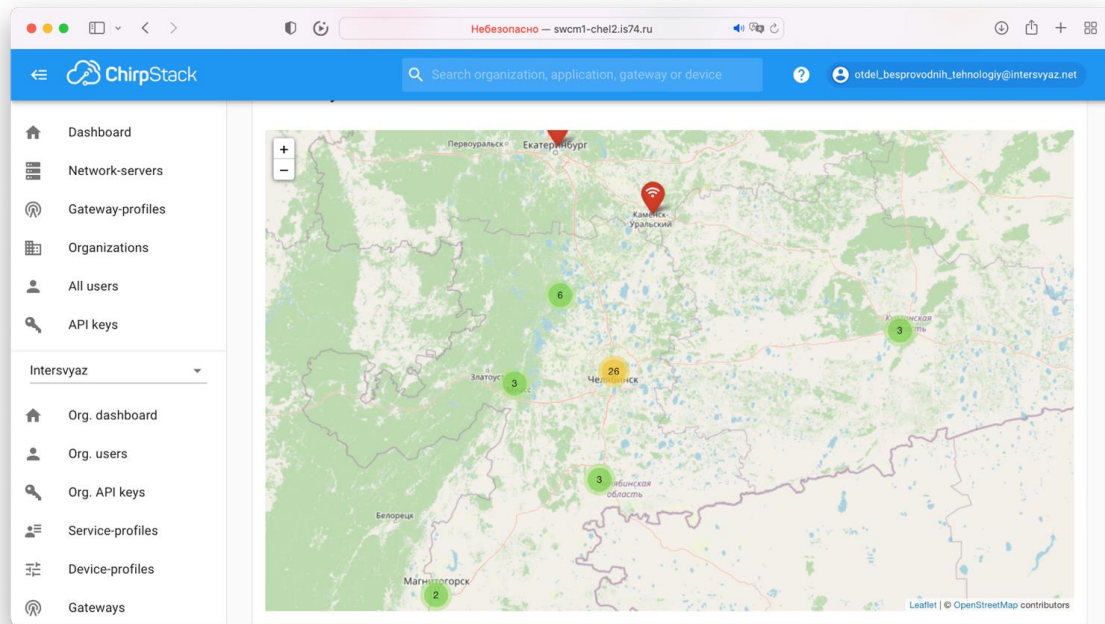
Небезопасно — swcm1-chel2.is74.ru

ChirpStack

Search organization, application, gateway or device

?

otdel_besprovodnih_tehnologiy@intersvyaz.net

Dashboard

Network-servers

Gateway-profiles

Organizations

All users

API keys

Intersvyaz

Org. dashboard

Org. users

Org. API keys

Service-profiles

Device-profiles

Gateways

+

−

Первоуральск

Екатеринбург

Каменск-Уральский

6

3

Златоуст

26

Челябинск

3

3

Белорецк

Магнитогорск

2

Leaflet | © OpenStreetMap contributors